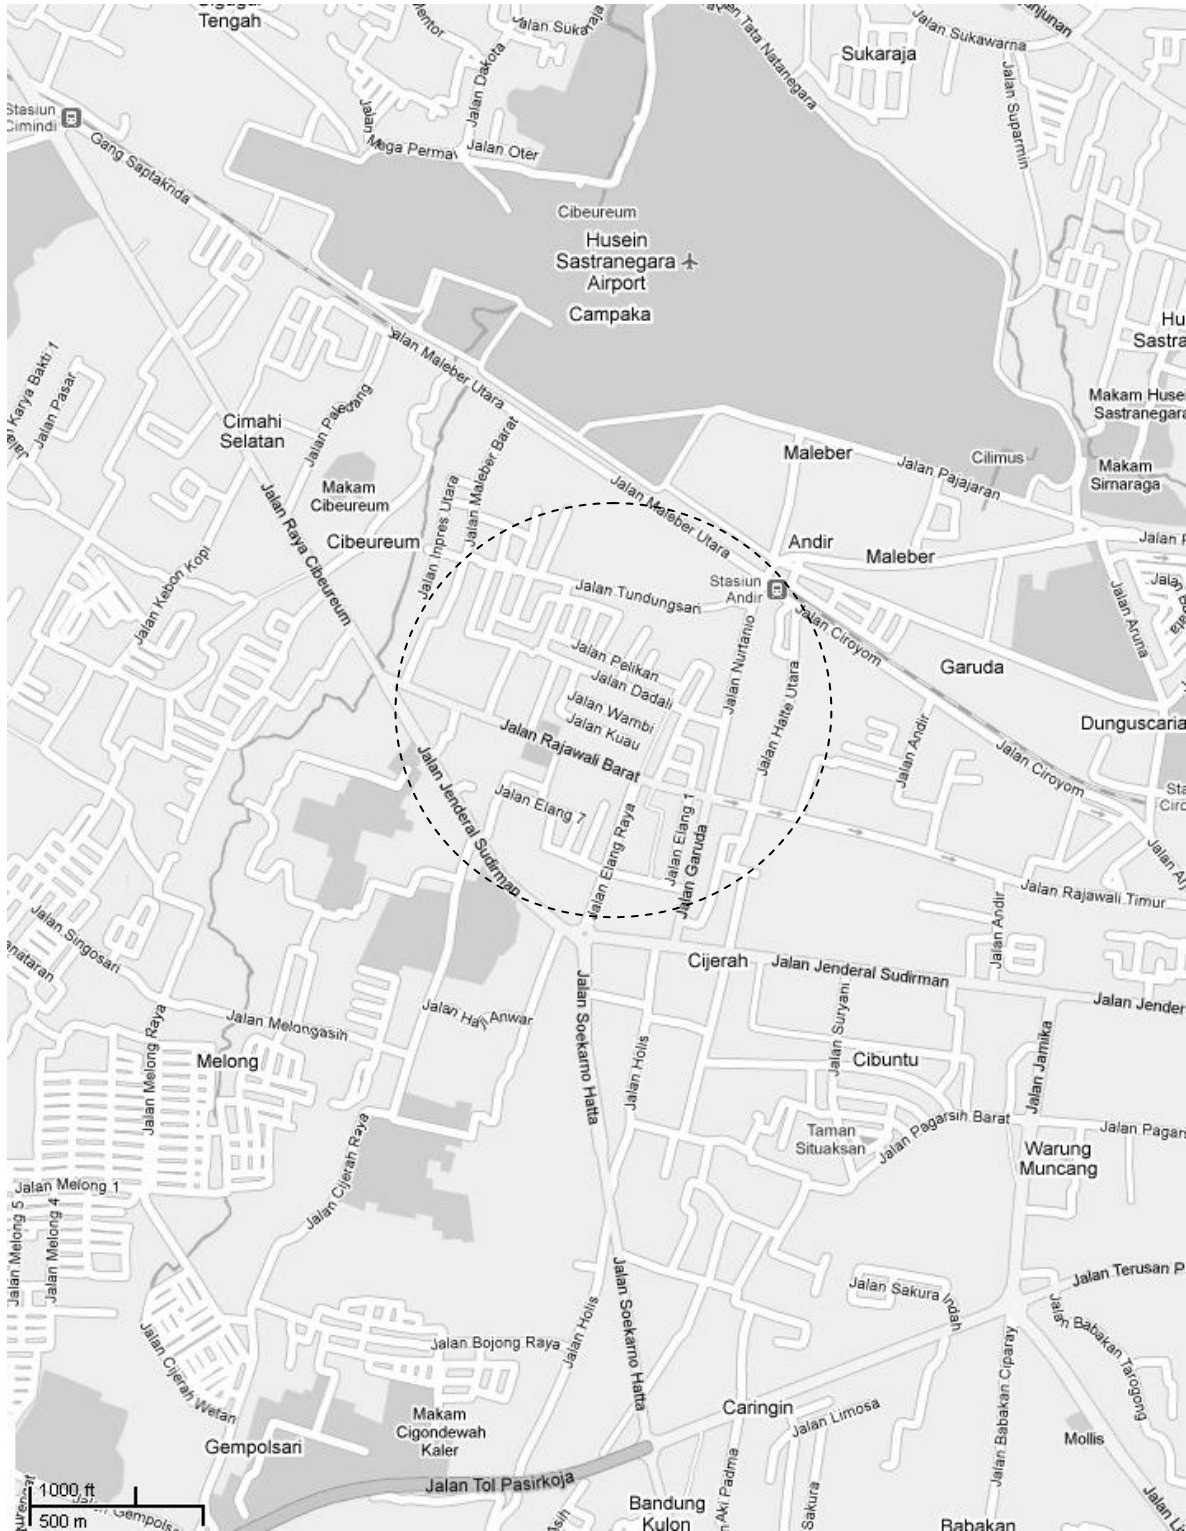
Tengah
Jalan Suka
Jalan Sukawarna
Sukaraja
Stasiun Cimindi
Gang Saptakrida
Jalan Dakota
Jalan Mega Permai
Jalan Oter
Jalan Suparmin
Cibeureum
Husein Sastranegara Airport
Campaka
Jalan Maleber Utara
Jalan Karya Bakti 1
Jalan Pasar
Jalan Paledang
Cimahi Selatan
Jalan Maleber Barat
Makam Husein Sastranegara
Makam Cibeureum
Jalan Impres Utara
Maleber
Jalan Pajajaran
Cilimus
Makam Sirnaraga
Jalan Raya Cibeureum
Cibeureum
Jalan Maleber Utara
Andir
Maleber
Jalan Kebon Kopi
Jalan Tundungsari
Stasiun Andir
Jalan Ciroyom
Jalan Aruna
Jalan Pelikan
Jalan Dadali
Jalan Nurtanio
Garuda
Jalan Wambi
Jalan Kuau
Jalan Halte Utara
Jalan Andir
Dunguscariang
Jalan Rajawali Barat
Jalan Ciroyom
Jalan Elang 7
Jalan Jenderal Sudirman
Jalan Elang Raya
Jalan Elang 1
Jalan Garuda
Jalan Rajawali Timur
Jalan Singosari
Cijerah
Jalan Jenderal Sudirman
Jalan Andir
Jalan Jender
Jalan Melongasih
Jalan Haji Anwar
Jalan Soekarno Hatta
Jalan Holis
Jalan Suryani
Cibuntu
Jalan Jamika
Jalan Melong Raya
Melong
Jalan Cijerah Raya
Taman Situaksan
Jalan Pagarsih Barat
Jalan Pagarsih
Warung Muncang
Jalan Melong 1
Jalan Melong 5
Jalan Melong 4
Jalan Sakura Indah
Jalan Terusan P
Jalan Cijerah Wetan
Jalan Babakan Tarogong
Jalan Bojong Raya
Jalan Holis
Jalan Soekarno Hatta
Jalan Babakan Ciparay
Caringin
Jalan Limosa
Makam Cigondewah Kaler
Mollis
Gempolsari
Jalan Tol Pasirkoja
Bandung Kulon
Jalan Aki Padma
Sakura
Babakan
1000 ft
500 m